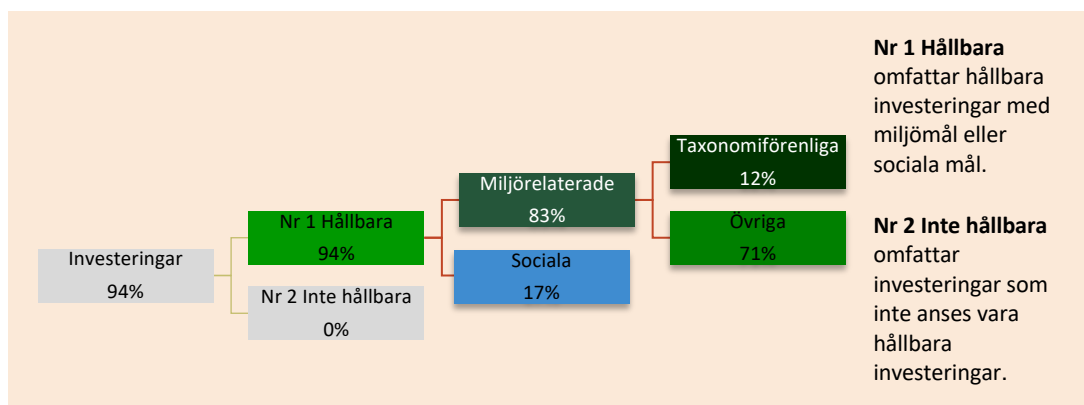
Investeringar
94%

Nr 1 Hållbara
94%

Nr 2 Inte hållbara
0%

Miljörelaterade
83%

Sociala
17%

Taxonomiförenliga
12%

Övriga
71%

**Nr 1 Hållbara** omfattar hållbara investeringar med miljömål eller sociala mål.

**Nr 2 Inte hållbara** omfattar investeringar som inte anses vara hållbara investeringar.